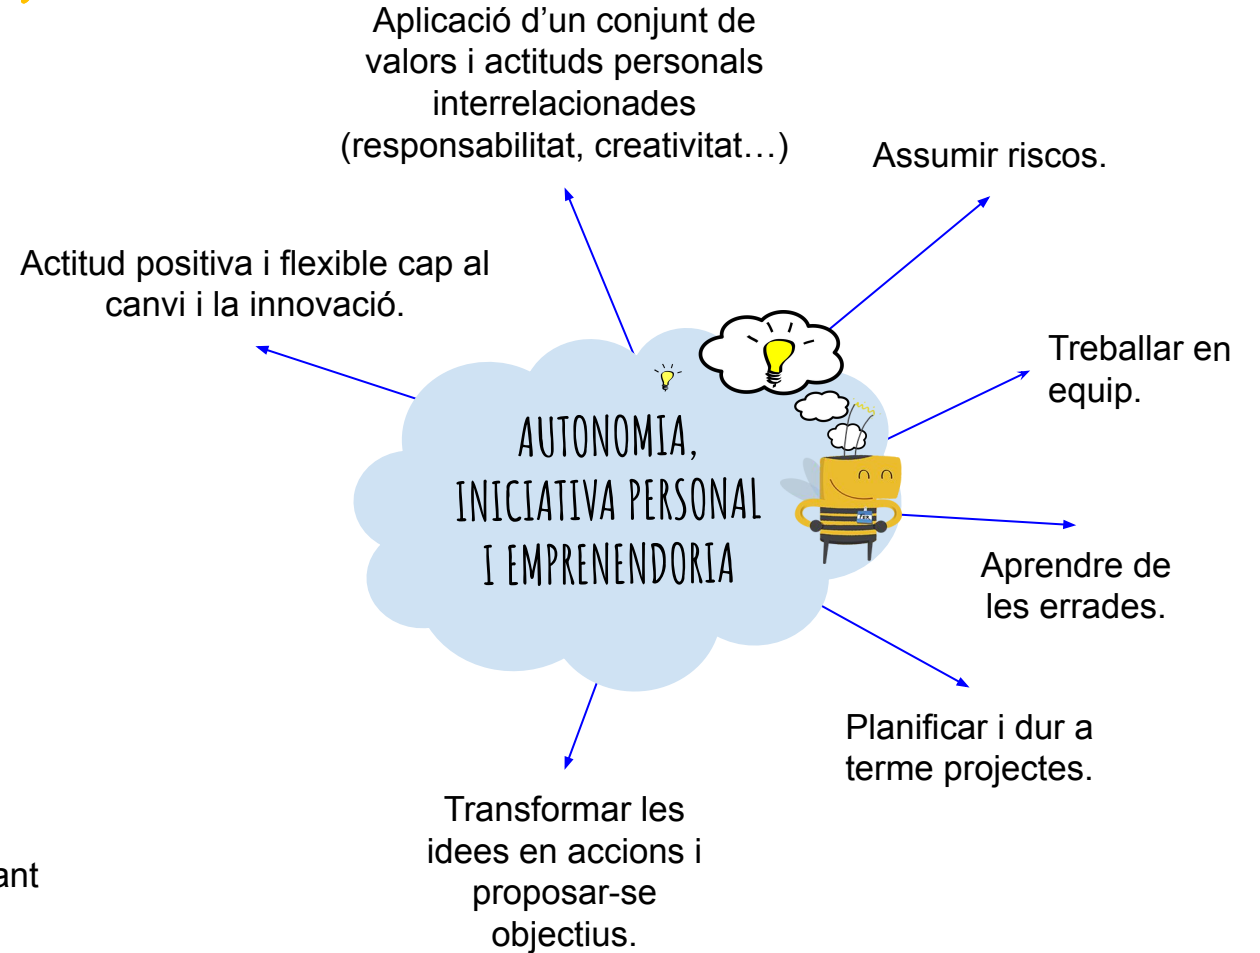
Aplicació d'un conjunt de valors i actituds personals interrelacionades (responsabilitat, creativitat…)

Assumir riscos.

Actitud positiva i flexible cap al canvi i la innovació.

AUTONOMIA, INICIATIVA PERSONAL I EMPRENENDORIA

Treballar en equip.

Aprendre de les errades.

Planificar i dur a terme projectes.

Transformar les idees en accions i proposar-se objectius.

ant